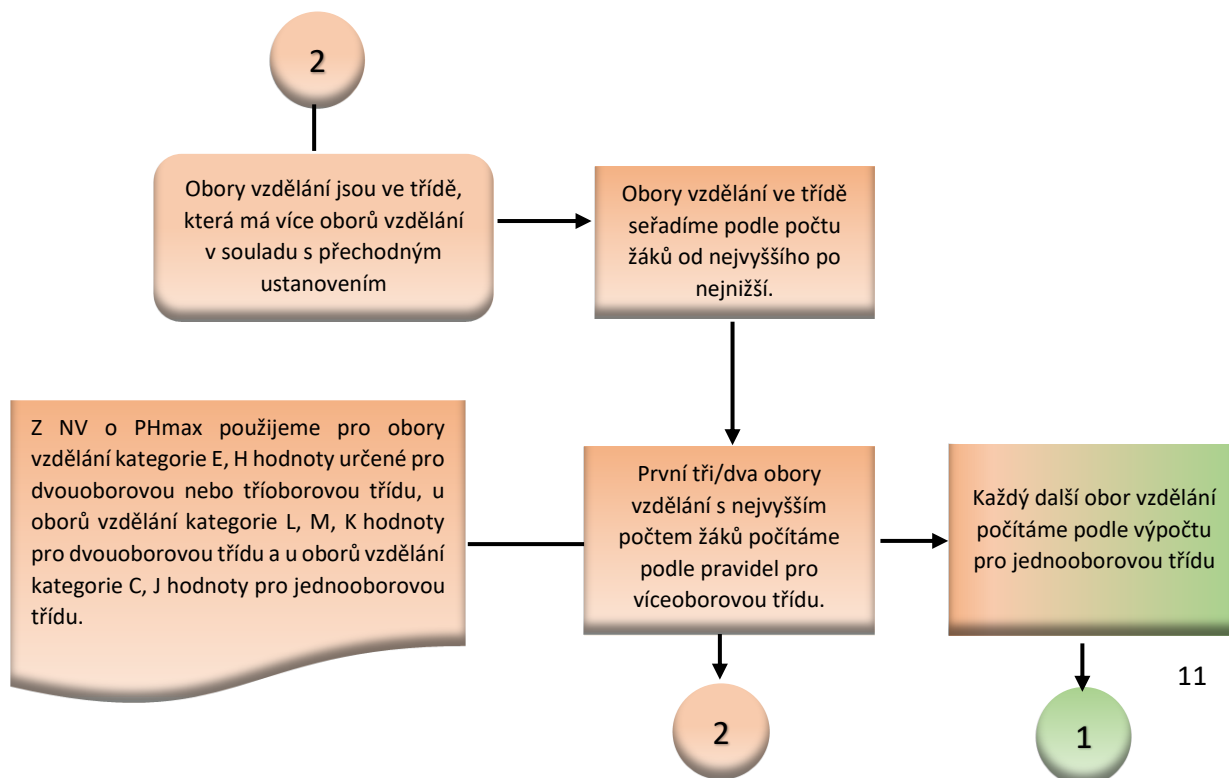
2

Obory vzdělání jsou ve třídě, která má více oborů vzdělání v souladu s přechodným ustanovením

Obory vzdělání ve třídě seřadíme podle počtu žáků od nejvyššího po nejnižší.

Z NV o PHmax použijeme pro obory vzdělání kategorie E, H hodnoty určené pro dvouoborovou nebo tříoborovou třídu, u oborů vzdělání kategorie L, M, K hodnoty pro dvouoborovou třídu a u oborů vzdělání kategorie C, J hodnoty pro jednooborovou třídu.

První tři/dva obory vzdělání s nejvyšším počtem žáků počítáme podle pravidel pro víceoborovou třídu.

Každý další obor vzdělání počítáme podle výpočtu pro jednooborovou třídu

11

2

1